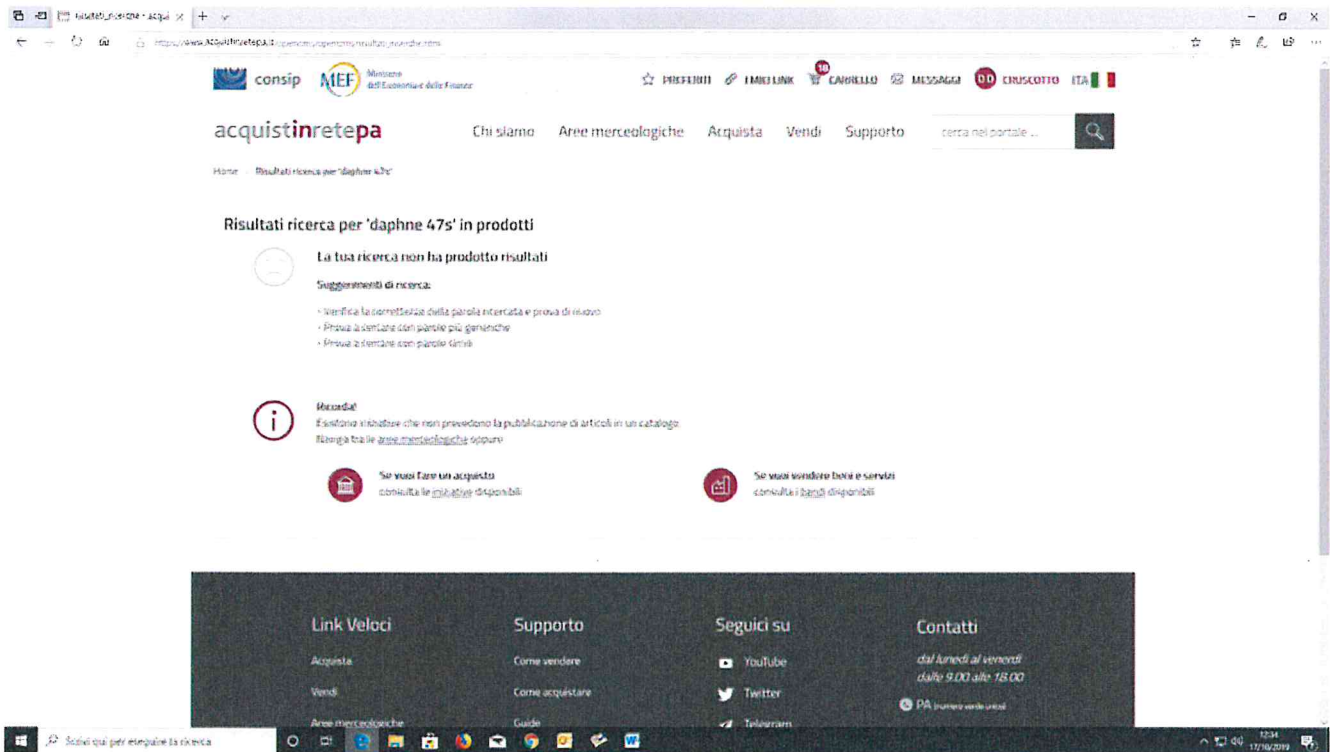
Risultati_ricerche - acqui ×  +

https://www.acquistinretepa.it/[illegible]

consip  MEF Ministero dell'Economia e delle Finanze

PREFERITI  I MIEI LINK  18 CARRELLO  MESSAGGI  DD CRUSCOTTO  ITA

acquistinretepa  Chi siamo  Aree merceologiche  Acquista  Vendi  Supporto  cerca nel portale ...

Home  Risultati ricerca per 'daphne 47s'

Risultati ricerca per 'daphne 47s' in prodotti

La tua ricerca non ha prodotto risultati

Suggerimenti di ricerca:

- Verifica la correttezza della parola ricercata e prova di nuovo
- Prova a cercare con parole più generiche
- Prova a cercare con parole simili

Ricorda!
Esistono iniziative che non prevedono la pubblicazione di articoli in un catalogo
Naviga tra le aree merceologiche oppure

Se vuoi fare un acquisto
consulta le iniziative disponibili

Se vuoi vendere beni e servizi
consulta i bandi disponibili

Link Veloci
Acquista
Vendi
Aree merceologiche

Supporto
Come vendere
Come acquistare
Guide

Seguici su
YouTube
Twitter
Telegram

Contatti
dal lunedì al venerdì
dalle 9.00 alle 18.00
PA (numero verde unico)

Scrivi qui per eseguire la ricerca

12:34
17/10/2019